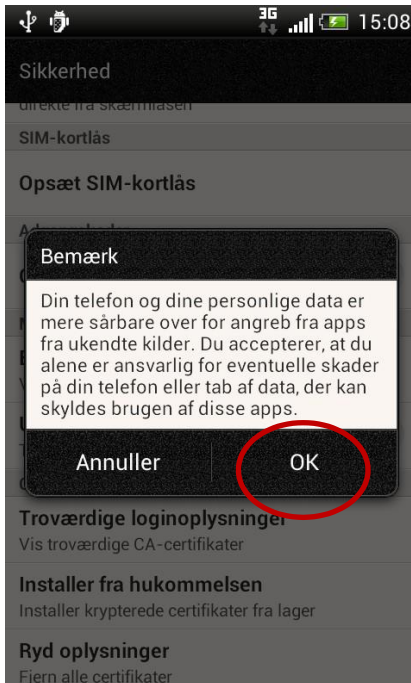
3G 15:08

Sikkerhed

direkte fra skærmlåsen

SIM-kortlås

Opsæt SIM-kortlås

Bemærk

Din telefon og dine personlige data er mere sårbare over for angreb fra apps fra ukendte kilder. Du accepterer, at du alene er ansvarlig for eventuelle skader på din telefon eller tab af data, der kan skyldes brugen af disse apps.

Annuller

OK

Troværdige loginoplysninger
Vis troværdige CA-certifikater

Installer fra hukommelsen
Installer krypterede certifikater fra lager

Ryd oplysninger
Fjern alle certifikater